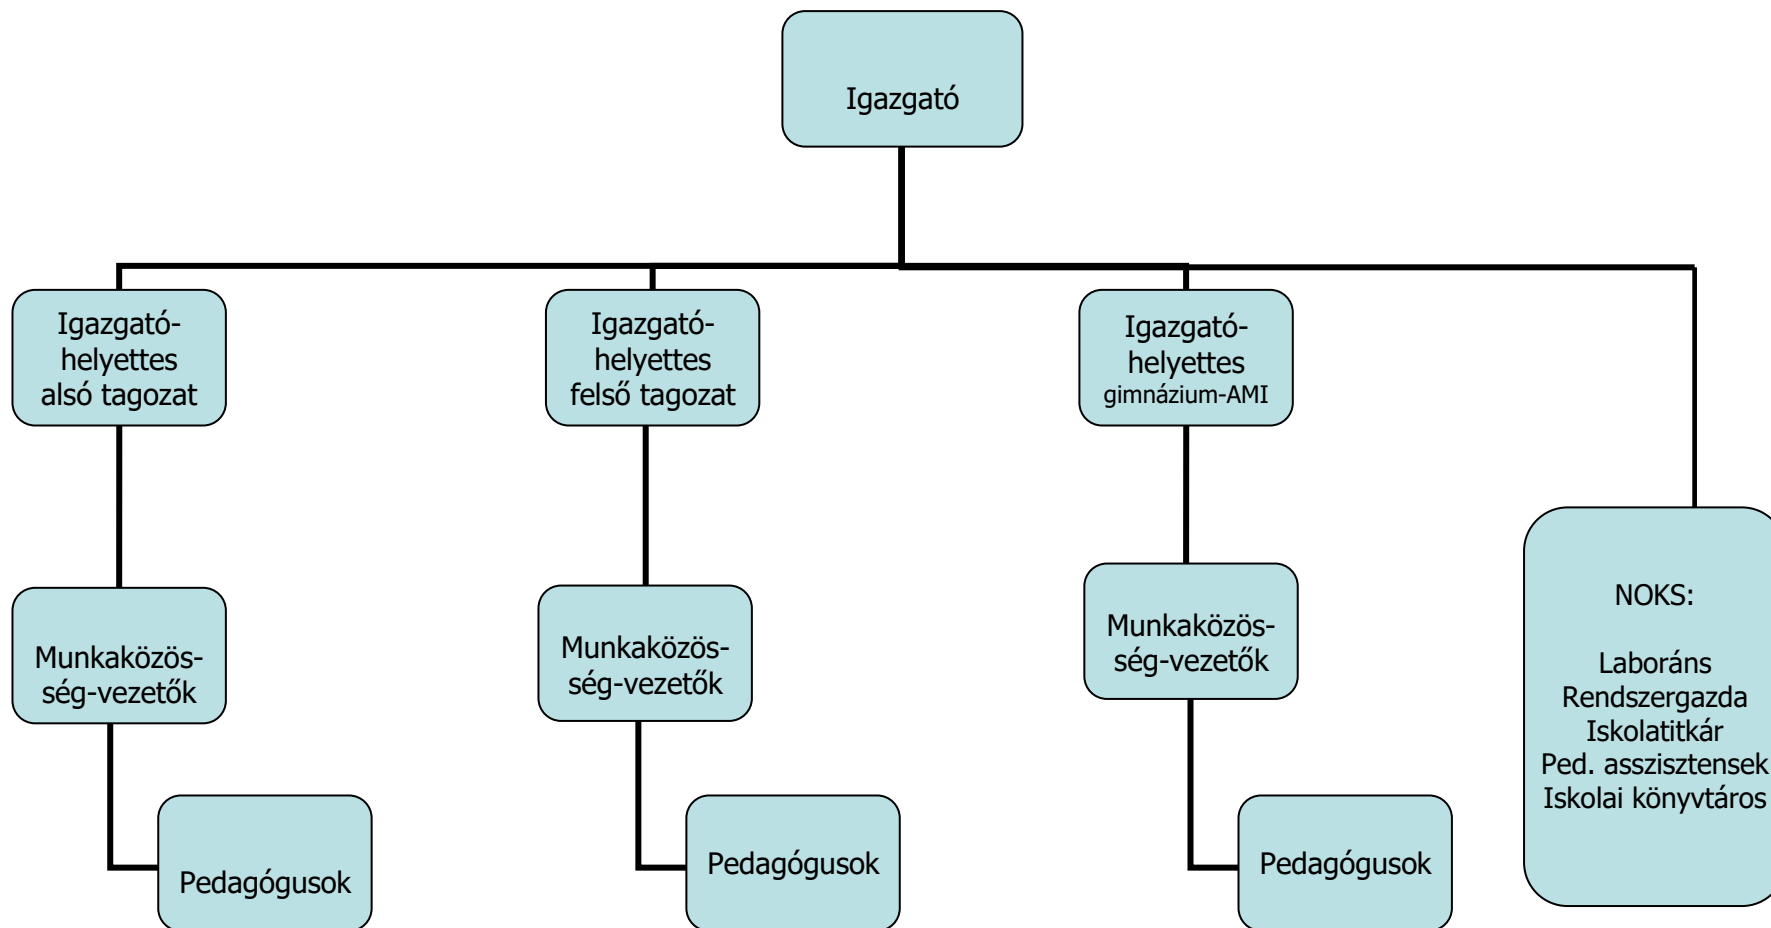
Igazgató

Igazgató-helyettes alsó tagozat

Igazgató-helyettes felső tagozat

Igazgató-helyettes gimnázium-AMI

Munkaközösség-vezetők

Munkaközösség-vezetők

Munkaközösség-vezetők

NOKS:

Laboráns
Rendszergazda
Iskolatitkár
Ped. asszisztensek
Iskolai könyvtáros

Pedagógusok

Pedagógusok

Pedagógusok